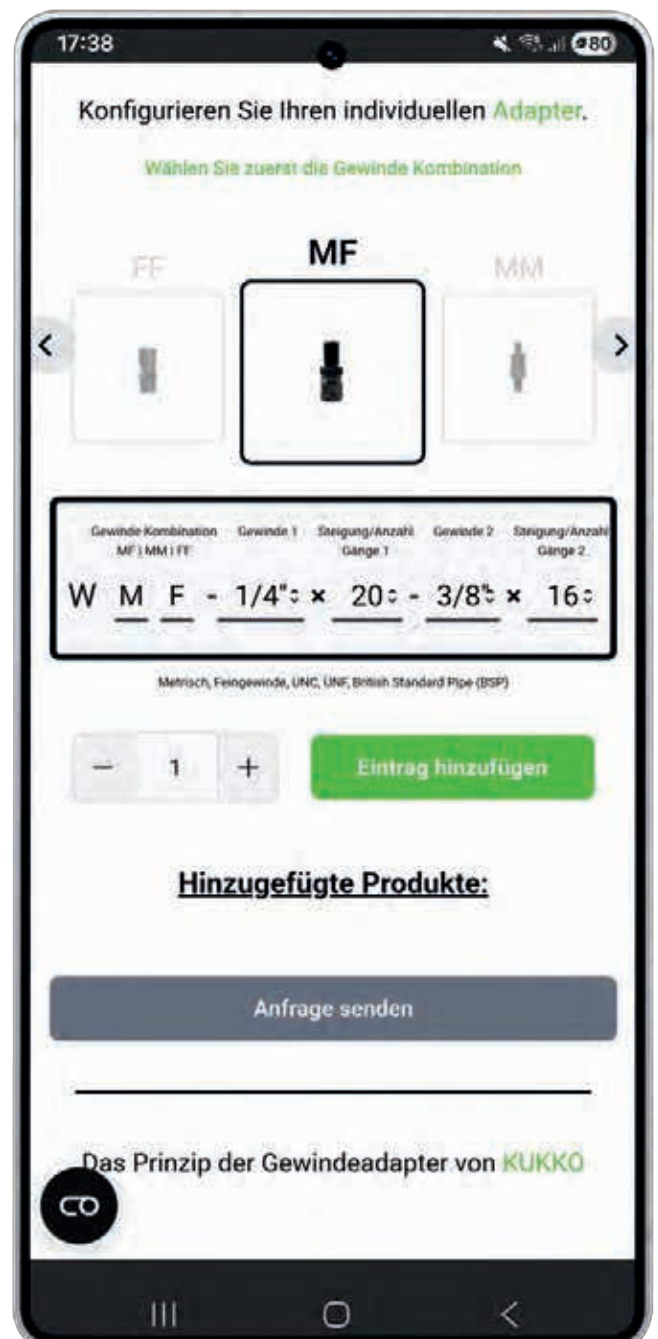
17:38

80

Konfigurieren Sie Ihren individuellen Adapter.

Wählen Sie zuerst die Gewinde Kombination

FF

MF

MM

<

>

| Gewinde Kombination MF \| MM \| FF | Gewinde 1 | Steigung/Anzahl Gänge 1 | Gewinde 2 | Steigung/Anzahl Gänge 2 |
|---|---|---|---|---|
| W M F - | 1/4" × | 20 - | 3/8" × | 16 |

Metrisch, Feingewinde, UNC, UNF, British Standard Pipe (BSP)

− 1 +

Eintrag hinzufügen

Hinzugefügte Produkte:

Anfrage senden

Das Prinzip der Gewindeadapter von KUKKO